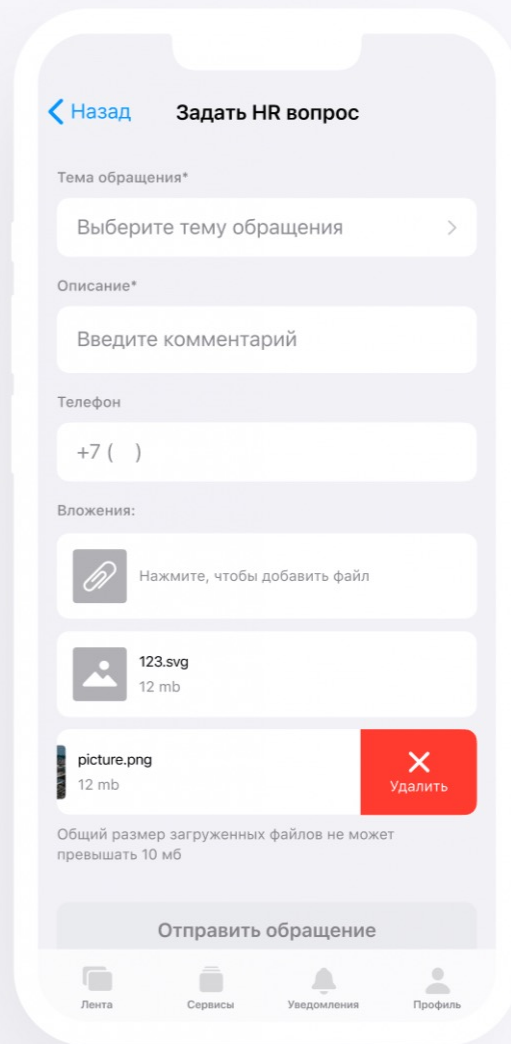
Назад

Задать HR вопрос

Тема обращения*

Выберите тему обращения

Описание*

Введите комментарий

Телефон

+7 ( )

Вложения:

Нажмите, чтобы добавить файл

123.svg
12 mb

picture.png
12 mb

Удалить

Общий размер загруженных файлов не может превышать 10 мб

Отправить обращение

Лента
Сервисы
Уведомления
Профиль